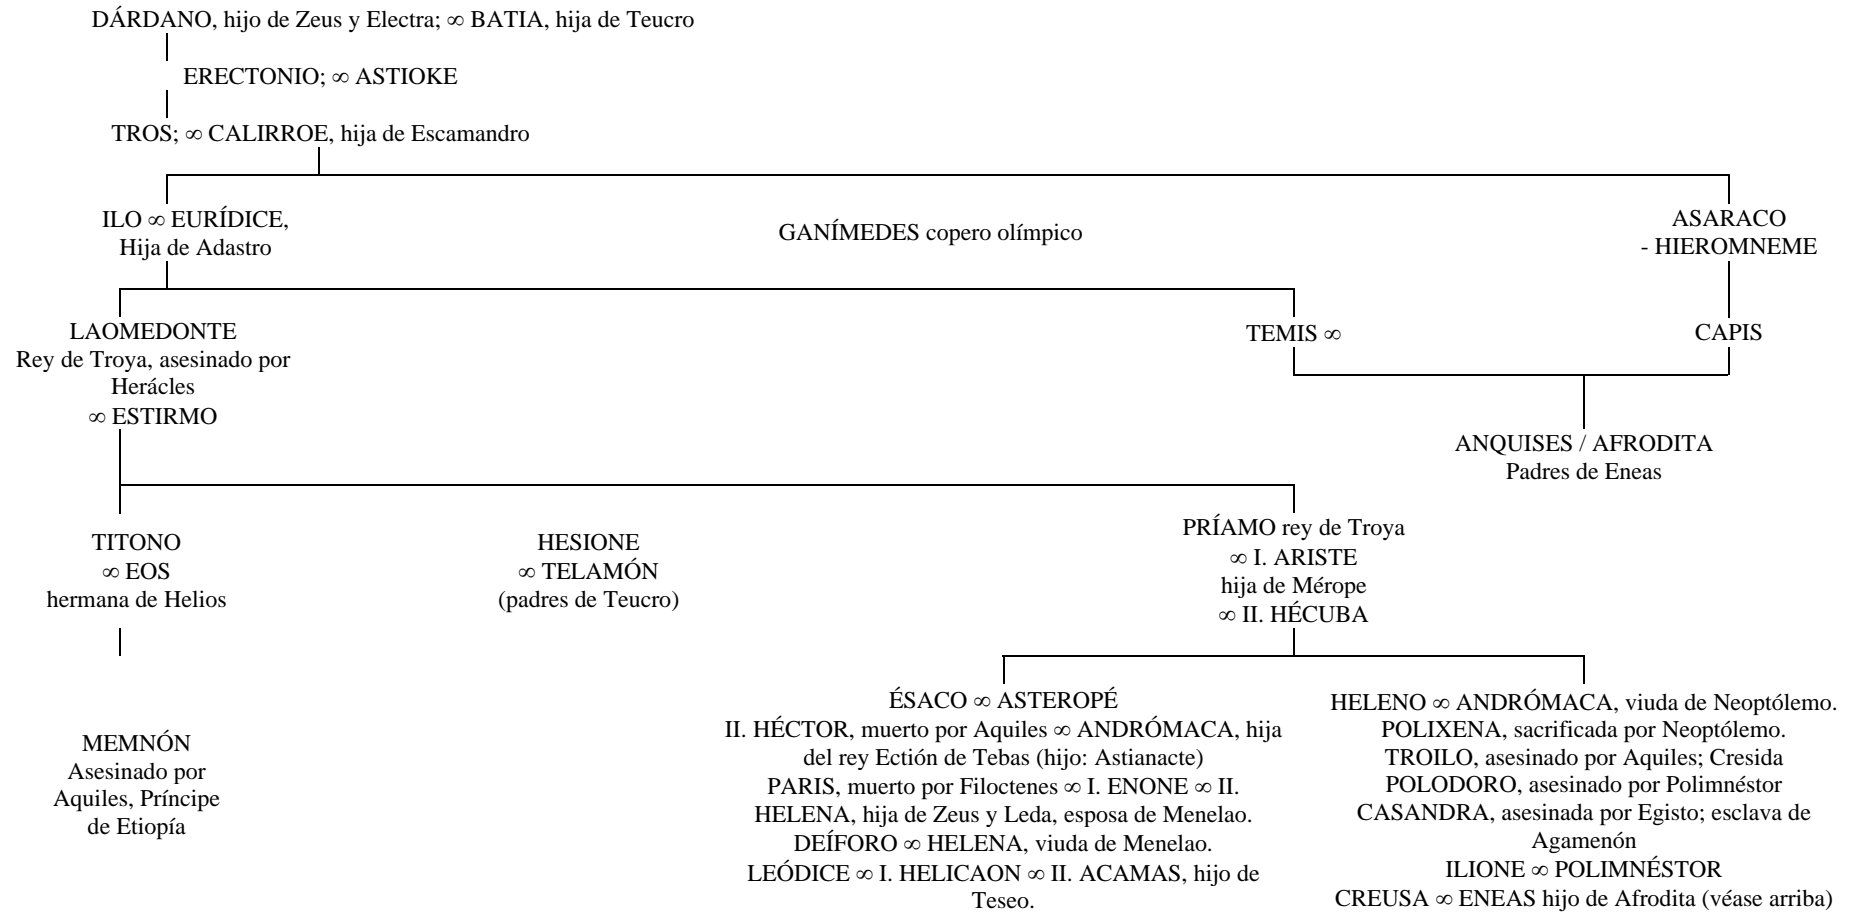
DÁRDANO, hijo de Zeus y Electra; ∞ BATIA, hija de Teucro

ERECTONIO; ∞ ASTIOKE

TROS; ∞ CALIRROE, hija de Escamandro

ILO ∞ EURÍDICE, Hija de Adastro

GANÍMEDES copero olímpico

ASARACO - HIEROMNEME

LAOMEDONTE Rey de Troya, asesinado por Herácles ∞ ESTIRMO

TEMIS ∞

CAPIS

ANQUISES / AFRODITA Padres de Eneas

TITONO ∞ EOS hermana de Helios

HESIONE ∞ TELAMÓN (padres de Teucro)

PRÍAMO rey de Troya ∞ I. ARISTE hija de Mérope ∞ II. HÉCUBA

MEMNÓN Asesinado por Aquiles, Príncipe de Etiopía

ÉSACO ∞ ASTEROPÉ
II. HÉCTOR, muerto por Aquiles ∞ ANDRÓMACA, hija del rey Ectión de Tebas (hijo: Astianacte)
PARIS, muerto por Filoctenes ∞ I. ENONE ∞ II. HELENA, hija de Zeus y Leda, esposa de Menelao.
DEÍFORO ∞ HELENA, viuda de Menelao.
LEÓDICE ∞ I. HELICAON ∞ II. ACAMAS, hijo de Teseo.

HELENO ∞ ANDRÓMACA, viuda de Neoptólemo.
POLIXENA, sacrificada por Neoptólemo.
TROILO, asesinado por Aquiles; Cresida
POLODORO, asesinado por Polimnéstor
CASANDRA, asesinada por Egisto; esclava de Agamenón
ILIONE ∞ POLIMNÉSTOR
CREUSA ∞ ENEAS hijo de Afrodita (véase arriba)